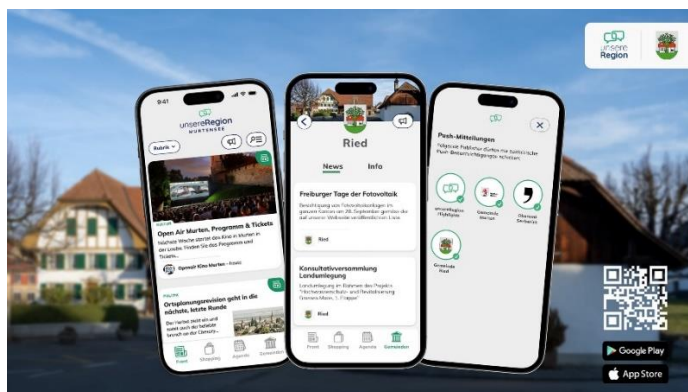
unsere Region

9:41

unsereRegion
MURTENSEE

Rubrik

Open Air Murten, Programm & Tickets

Nächste Woche startet das Kino in Murten in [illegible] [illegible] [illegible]

Openair Kino Murten

Ortsplanungsrevision geht in die nächste, letzte Runde

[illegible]

Front Shopping Agenda Gemeinden

Ried

News Info

Freiburger Tage der Fotovoltaik

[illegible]

Ried

Konsultativversammlung Landumlegung

Landumlegung im Rahmen des Projekts "Hochwasserschutz und Revitalisierung Grosses Moos, 1. Etappe"

Ried

Front Shopping Agenda Gemeinden

Push-Mitteilungen

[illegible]

unsereRegion Mitteilungen

Gemeinde Murten

Ökonomie Seeland

Gemeinde Ried

Google Play
App Store